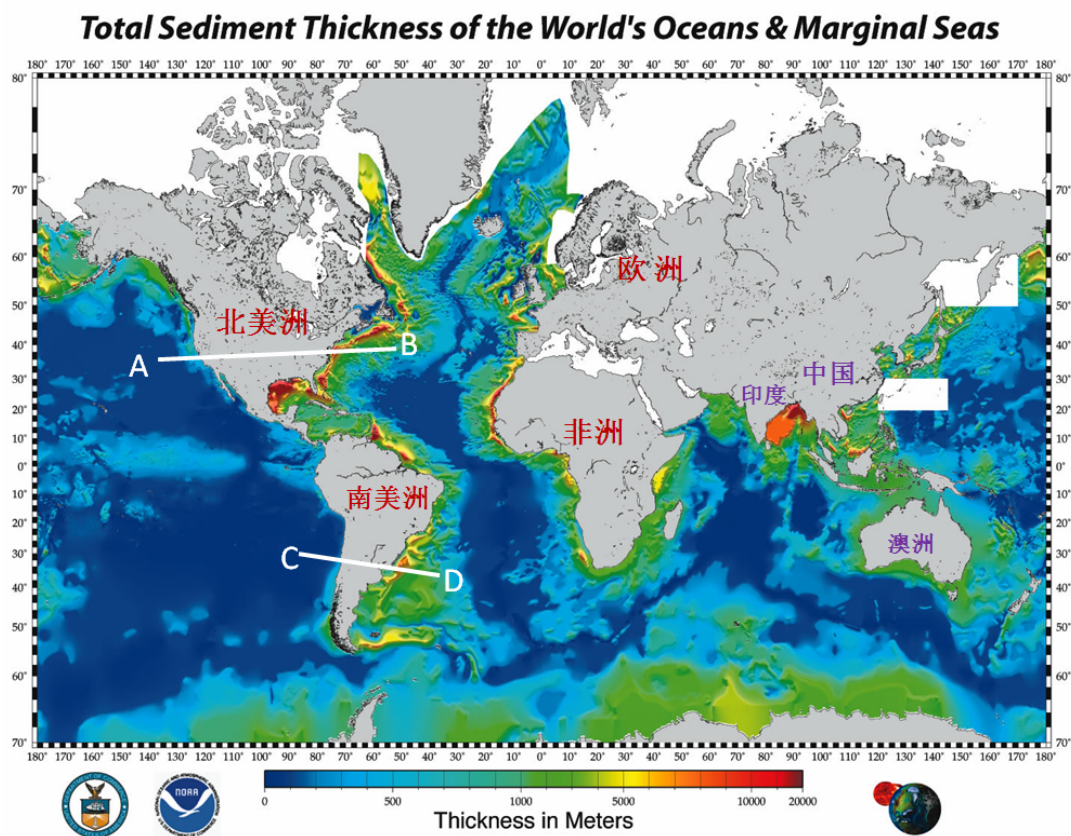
Total Sediment Thickness of the World's Oceans & Marginal Seas

180° 170° 160° 150° 140° 130° 120° 110° 100° 90° 80° 70° 60° 50° 40° 30° 20° 10° 0° 10° 20° 30° 40° 50° 60° 70° 80° 90° 100° 110° 120° 130° 140° 150° 160° 170° 180°

80° 70° 60° 50° 40° 30° 20° 10° 0° 10° 20° 30° 40° 50° 60° 70°

80° 70° 60° 50° 40° 30° 20° 10° 0° 10° 20° 30° 40° 50° 60° 70°

欧洲

北美洲

A

B

中国

印度

非洲

南美洲

C

D

澳洲

180° 170° 160° 150° 140° 130° 120° 110° 100° 90° 80° 70° 60° 50° 40° 30° 20° 10° 0° 10° 20° 30° 40° 50° 60° 70° 80° 90° 100° 110° 120° 130° 140° 150° 160° 170° 180°

NOAA

0 500 1000 5000 10000 20000

Thickness in Meters